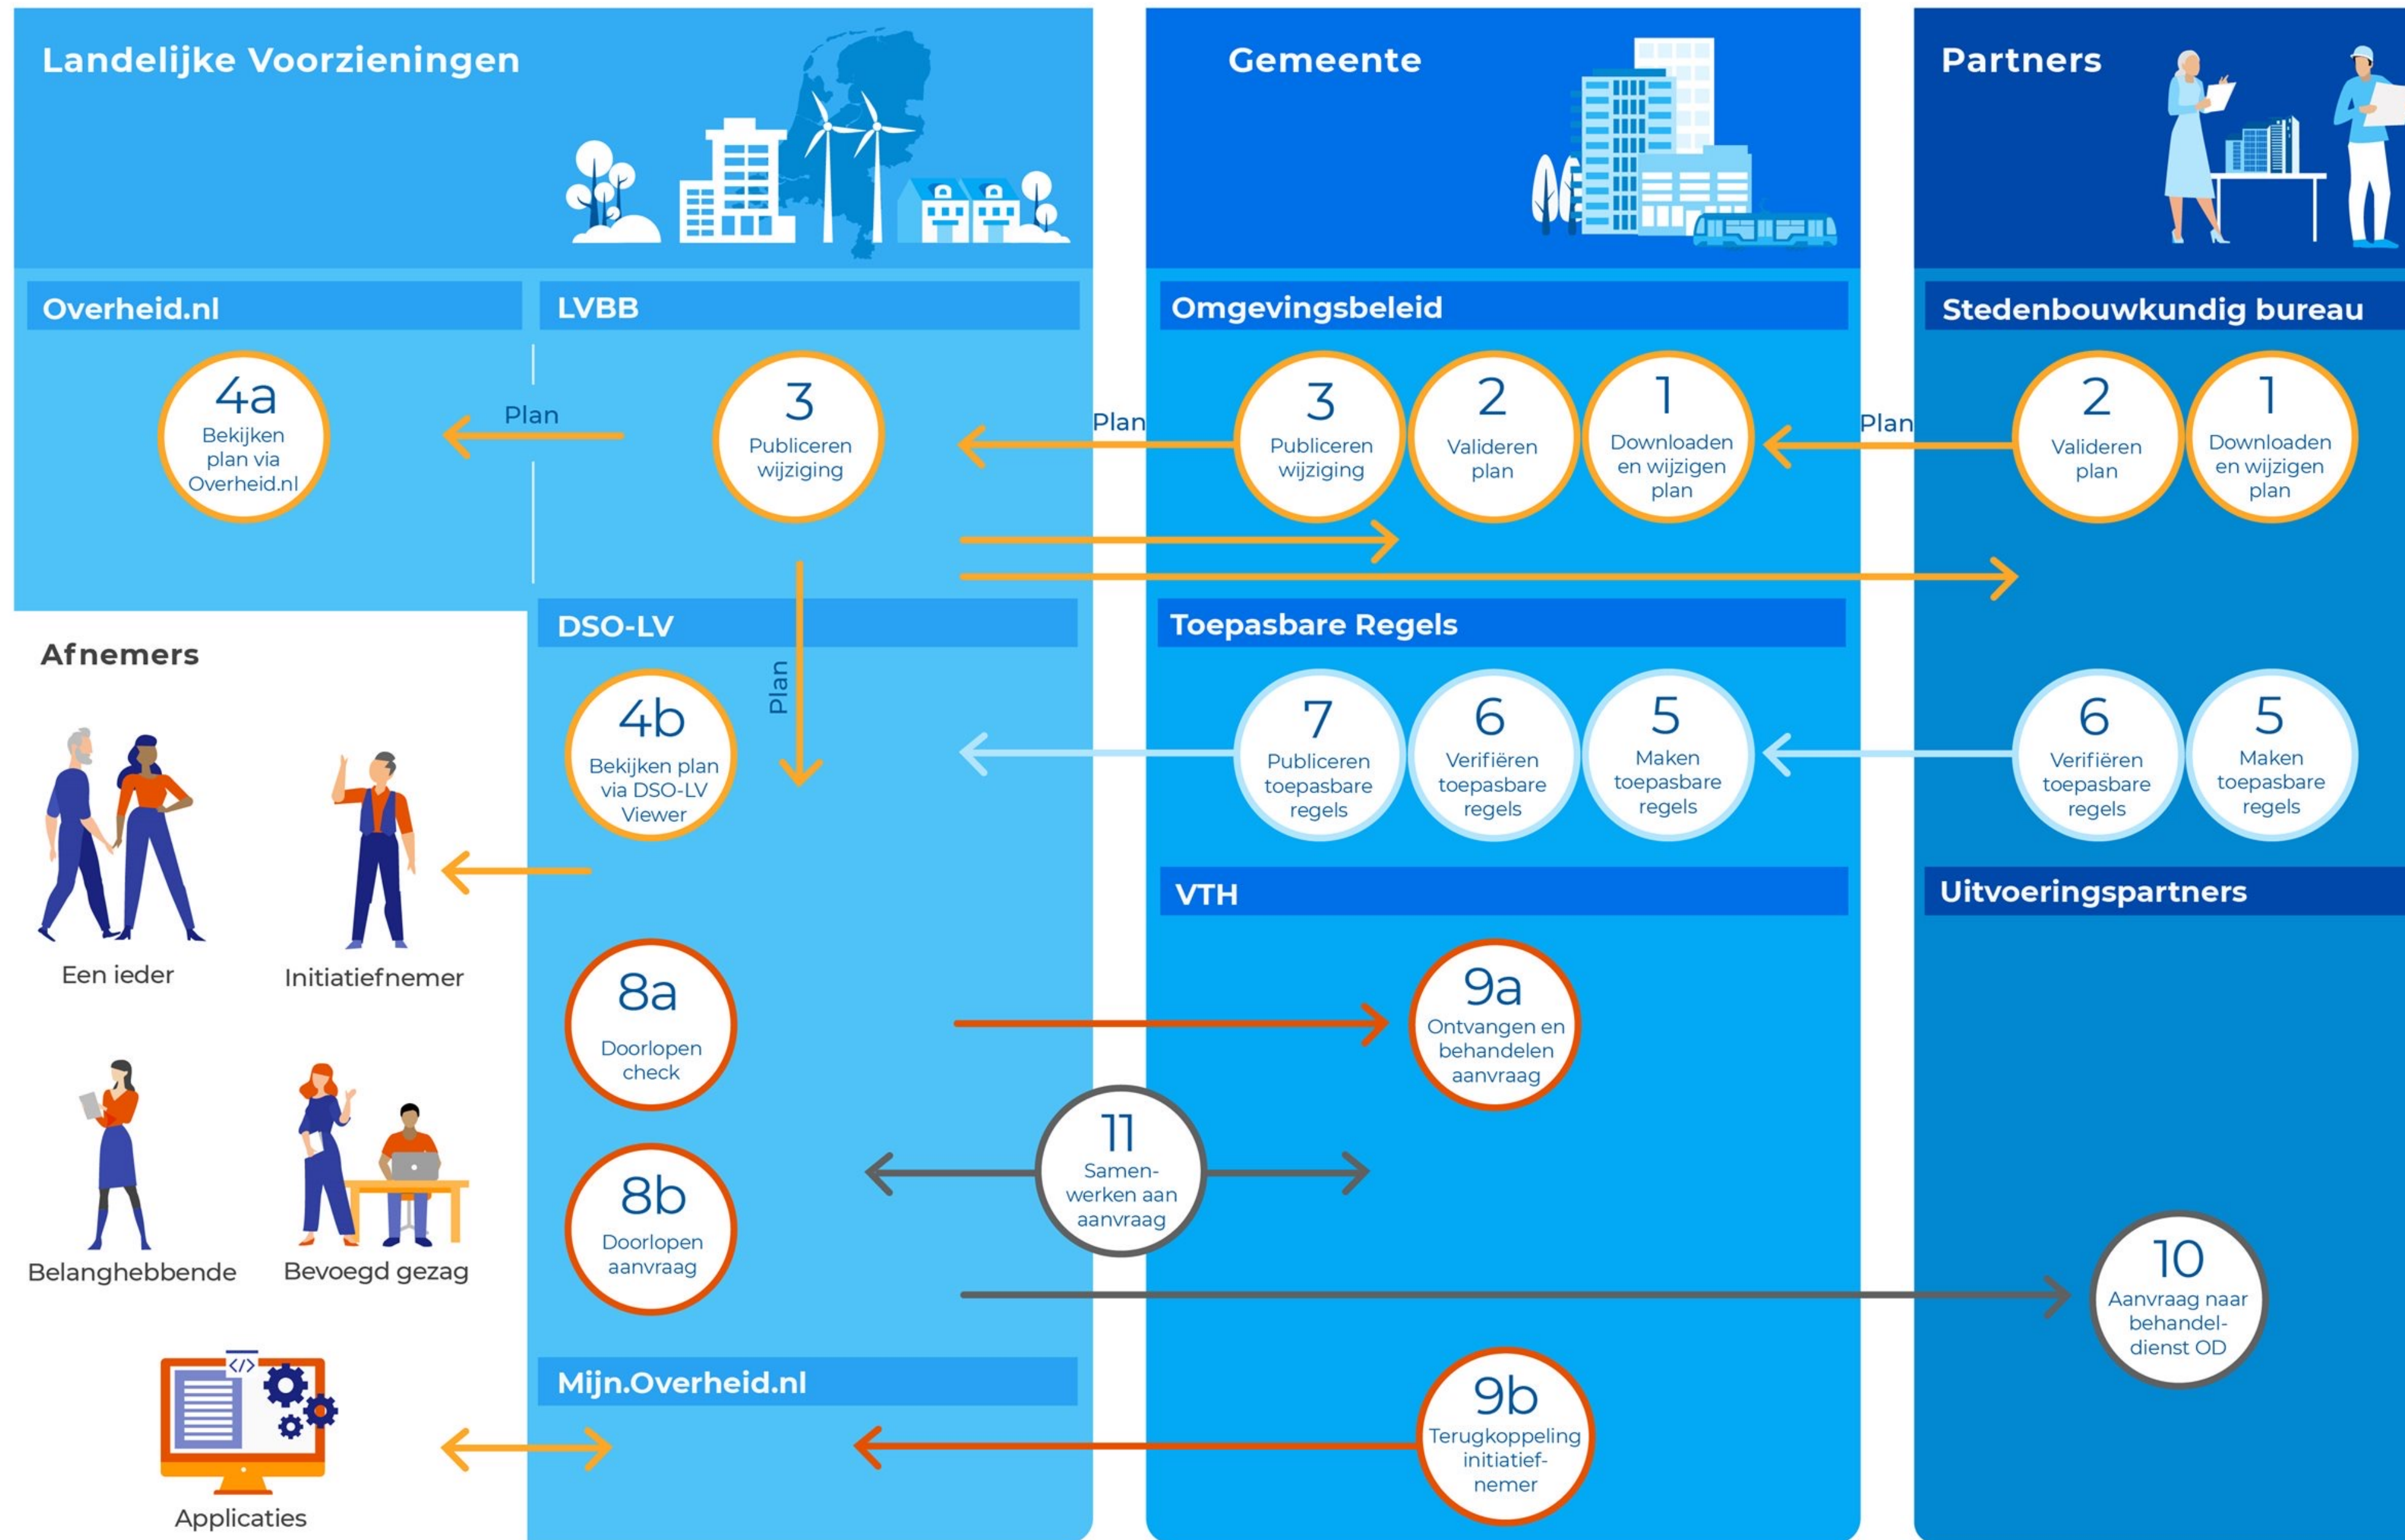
Landelijke Voorzieningen

Gemeente

Partners

Overheid.nl

LVBB

Omgevingsbeleid

Stedenbouwkundig bureau

4a
Bekijken plan via Overheid.nl

Plan

3
Publiceren wijziging

Plan

3
Publiceren wijziging

2
Valideren plan

1
Downloaden en wijzigen plan

Plan

2
Valideren plan

1
Downloaden en wijzigen plan

DSO-LV

Toepasbare Regels

Afnemers

Plan

4b
Bekijken plan via DSO-LV Viewer

7
Publiceren toepasbare regels

6
Verifiëren toepasbare regels

5
Maken toepasbare regels

6
Verifiëren toepasbare regels

5
Maken toepasbare regels

VTH

Uitvoeringspartners

Een ieder

Initiatiefnemer

8a
Doorlopen check

9a
Ontvangen en behandelen aanvraag

11
Samenwerken aan aanvraag

Belanghebbende

Bevoegd gezag

8b
Doorlopen aanvraag

10
Aanvraag naar behandeldienst OD

Mijn.Overheid.nl

9b
Terugkoppeling initiatiefnemer

Applicaties